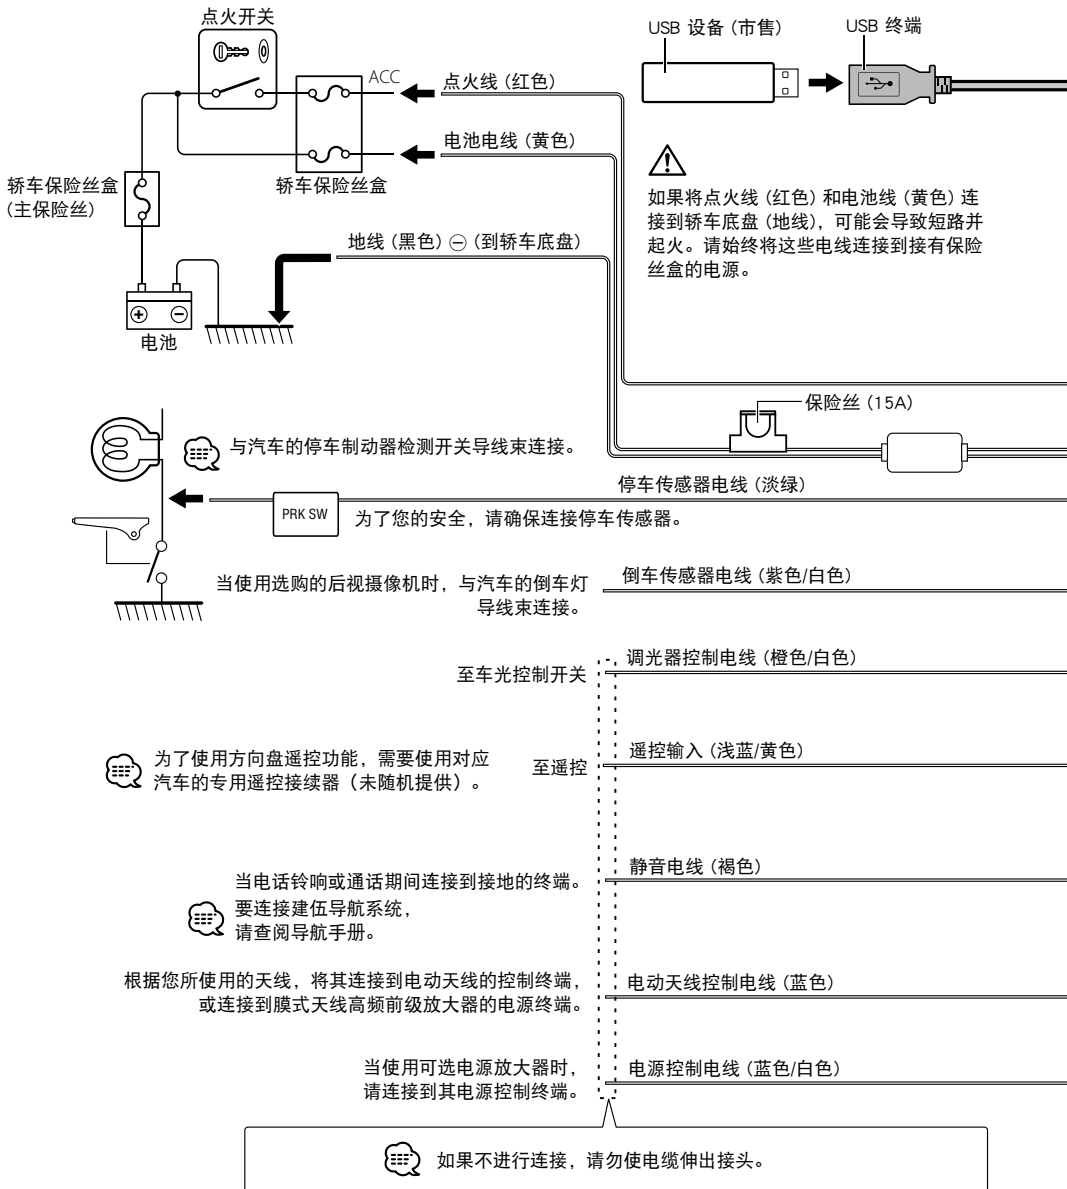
点火开关

ACC

点火线（红色）

USB 设备（市售）

USB 终端

电池电线（黄色）

轿车保险丝盒
(主保险丝)

轿车保险丝盒

如果将点火线（红色）和电池线（黄色）连接到轿车底盘（地线），可能会导致短路并起火。请始终将这些电线连接到接有保险丝盒的电源。

地线（黑色）$\ominus$（到轿车底盘）

电池

保险丝（15A）

与汽车的停车制动器检测开关导线束连接。

停车传感器电线（淡绿）

PRK SW

为了您的安全，请确保连接停车传感器。

当使用选购的后视摄像机时，与汽车的倒车灯导线束连接。

倒车传感器电线（紫色/白色）

至车光控制开关

调光器控制电线（橙色/白色）

为了使用方向盘遥控功能，需要使用对应汽车的专用遥控接续器（未随机提供）。

至遥控

遥控输入（浅蓝/黄色）

当电话铃响或通话期间连接到接地的终端。

静音电线（褐色）

要连接建伍导航系统，
请查阅导航手册。

根据您所使用的天线，将其连接到电动天线的控制终端，或连接到膜式天线高频前级放大器的电源终端。

电动天线控制电线（蓝色）

当使用可选电源放大器时，
请连接到其电源控制终端。

电源控制电线（蓝色/白色）

如果不进行连接，请勿使电缆伸出接头。